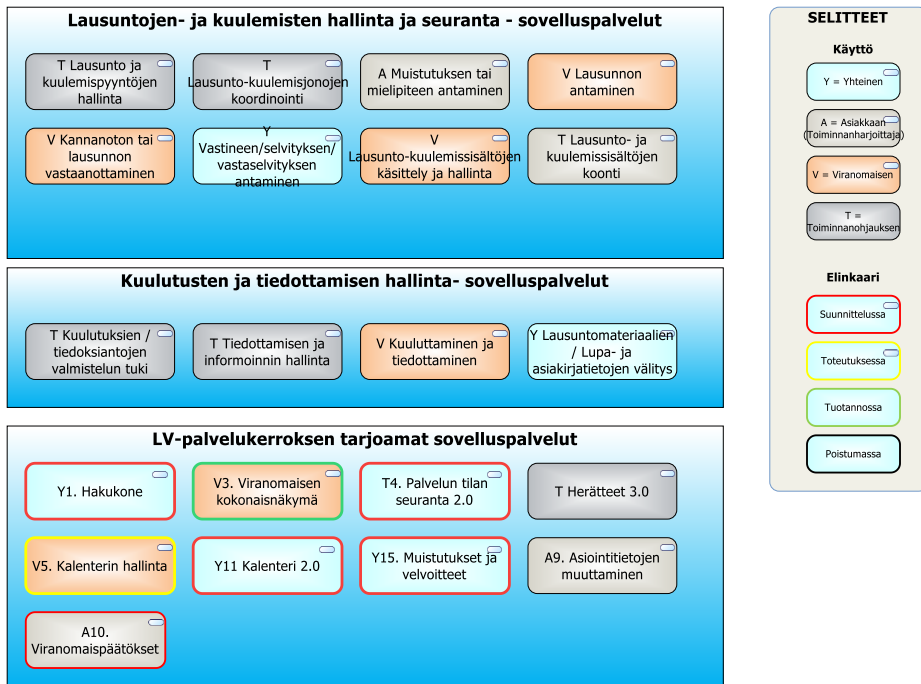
Lausuntojen- ja kuulemisten hallinta ja seuranta - sovelluspalvelut

T Lausunto ja kuulemispyyntöjen hallinta

T Lausunto-kuulemisjonojen koordinointi

A Muistutuksen tai mielipiteen antaminen

V Lausunnon antaminen

V Kannanoton tai lausunnon vastaanottaminen

Y Vastineen/selvityksen/ vastaselvityksen antaminen

V Lausunto-kuulemissisältöjen käsittely ja hallinta

T Lausunto- ja kuulemissisältöjen koonti

Kuulutusten ja tiedottamisen hallinta- sovelluspalvelut

T Kuulutuksien / tiedoksiantojen valmistelun tuki

T Tiedottamisen ja informoinnin hallinta

V Kuuluttaminen ja tiedottaminen

Y Lausuntomateriaalien / Lupa- ja asiakirjatietojen välitys

LV-palvelukerroksen tarjoamat sovelluspalvelut

Y1. Hakukone

V3. Viranomaisen kokonaisnäkymä

T4. Palvelun tilan seuranta 2.0

T Herätteet 3.0

V5. Kalenterin hallinta

Y11 Kalenteri 2.0

Y15. Muistutukset ja velvoitteet

A9. Asiointitietojen muuttaminen

A10. Viranomaispäätökset

SELITTEET

Käyttö

Y = Yhteinen

A = Asiakkaan (Toiminnanharjoittaja)

V = Viranomaisen

T = Toiminnanohjauksen

Elinkaari

Suunnittelussa

Toteutuksessa

Tuotannossa

Poistumassa